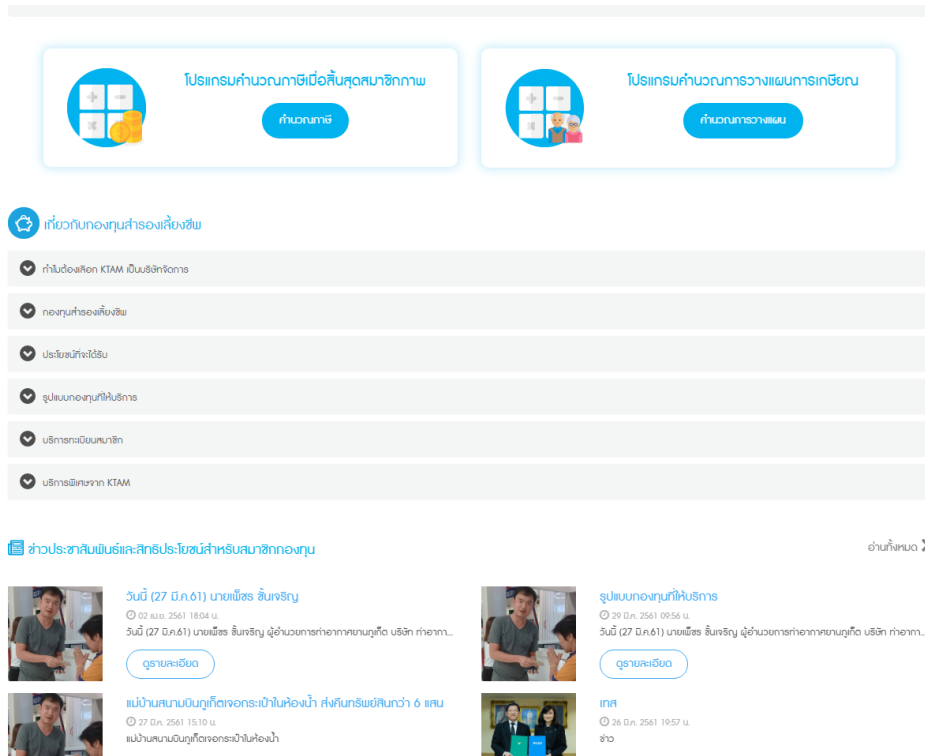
โปรแกรมคำนวณภาษีเมื่อสิ้นสุดสมาชิกภาพ

คำนวณภาษี

โปรแกรมคำนวณการวางแผนการเกษียณ

คำนวณการวางแผน

เกี่ยวกับกองทุนสำรองเลี้ยงชีพ

ทำไมต้องเลือก KTAM เป็นบริษัทจัดการ

กองทุนสำรองเลี้ยงชีพ

ประโยชน์ที่จะได้รับ

รูปแบบกองทุนที่ให้บริการ

บริการทะเบียนสมาชิก

บริการพิเศษจาก KTAM

ข่าวประชาสัมพันธ์และสิทธิประโยชน์สำหรับสมาชิกกองทุน

อ่านทั้งหมด

วันนี้ (27 มี.ค.61) นายเพ็ชร ชั้นเจริญ

02 เม.ย. 2561 18:04 น.

วันนี้ (27 มี.ค.61) นายเพ็ชร ชั้นเจริญ ผู้อำนวยการท่าอากาศยานภูเก็ต บริษัท ท่าอากา...

ดูรายละเอียด

รูปแบบกองทุนที่ให้บริการ

29 มี.ค. 2561 09:56 น.

วันนี้ (27 มี.ค.61) นายเพ็ชร ชั้นเจริญ ผู้อำนวยการท่าอากาศยานภูเก็ต บริษัท ท่าอากา...

ดูรายละเอียด

แม่บ้านสนามบินภูเก็ตเจอกระเป๋าในห้องน้ำ ส่งคืนทรัพย์สินกว่า 6 แสน

27 มี.ค. 2561 15:10 น.

แม่บ้านสนามบินภูเก็ตเจอกระเป๋าในห้องน้ำ

เทส

26 มี.ค. 2561 19:57 น.

ข่าว